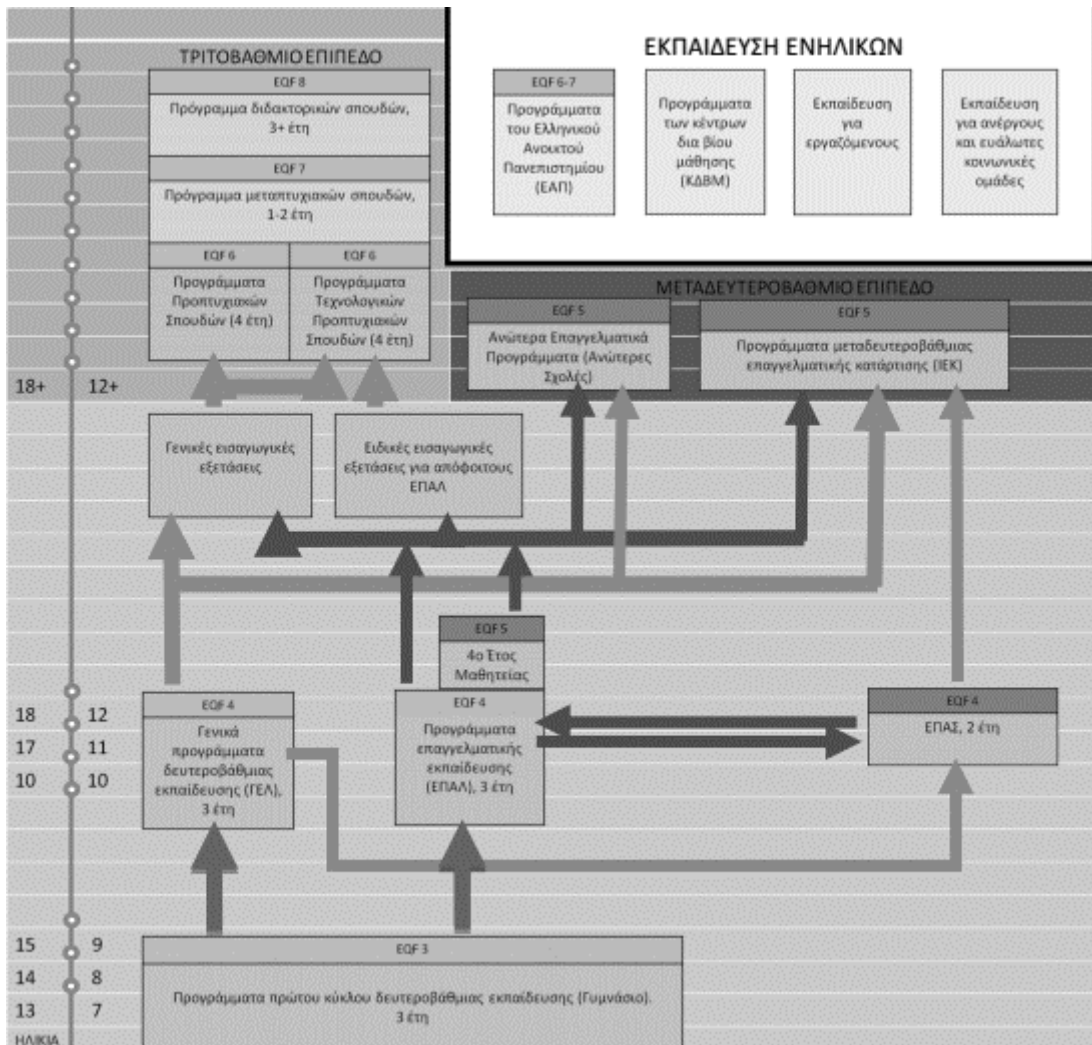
ΤΡΙΤΟΒΑΘΜΙΟ ΕΠΙΠΕΔΟ

EQF 8
Πρόγραμμα διδακτορικών σπουδών, 3+ έτη

EQF 7
Πρόγραμμα μεταπτυχιακών σπουδών, 1-2 έτη

EQF 6
Προγράμματα Προπτυχιακών Σπουδών (4 έτη)

EQF 6
Προγράμματα Τεχνολογικών Προπτυχιακών Σπουδών (4 έτη)

ΕΚΠΑΙΔΕΥΣΗ ΕΝΗΛΙΚΩΝ

EQF 6-7
Προγράμματα του Ελληνικού Ανοικτού Πανεπιστημίου (ΕΑΠ)

Προγράμματα των κέντρων δια βίου μάθησης (ΚΔΒΜ)

Εκπαίδευση για εργαζόμενους

Εκπαίδευση για ανέργους και ευάλωτες κοινωνικές ομάδες

ΜΕΤΑΔΕΥΤΕΡΟΒΑΘΜΙΟ ΕΠΙΠΕΔΟ

EQF 5
Ανώτερα Επαγγελματικά Προγράμματα (Ανώτερες Σχολές)

EQF 5
Προγράμματα μεταδευτεροβάθμιας επαγγελματικής κατάρτισης (ΙΕΚ)

18+ 12+

Γενικές εισαγωγικές εξετάσεις

Ειδικές εισαγωγικές εξετάσεις για απόφοιτους ΕΠΑΛ

EQF 5
4ο Έτος Μαθητείας

18 12
17 11
10 10

EQF 4
Γενικά προγράμματα δευτεροβάθμιας εκπαίδευσης (ΓΕΛ), 3 έτη

EQF 4
Προγράμματα επαγγελματικής εκπαίδευσης (ΕΠΑΛ), 3 έτη

EQF 4
ΕΠΑΣ, 2 έτη

15 9
14 8
13 7
ΗΛΙΚΙΑ

EQF 3
Προγράμματα πρώτου κύκλου δευτεροβάθμιας εκπαίδευσης (Γυμνάσιο). 3 έτη